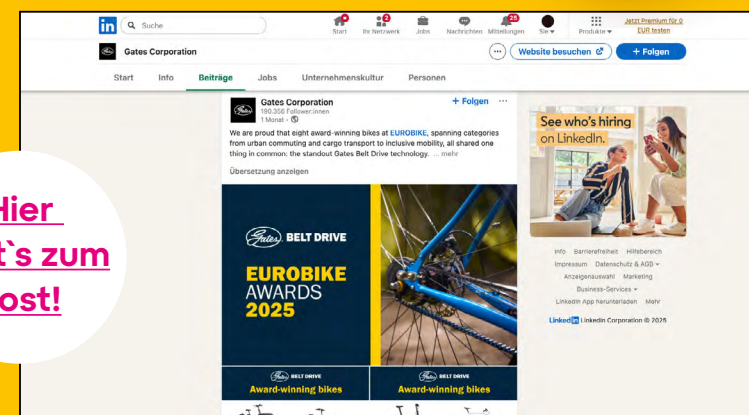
in Suche

Start Ihr Netzwerk Jobs Nachrichten Mitteilungen Sie Produkte Jetzt Premium für 0 EUR testen

Gates Corporation

Website besuchen + Folgen

Start Info Beiträge Jobs Unternehmenskultur Personen

hier
t`s zum
ost!

Gates Corporation
190.356 Follower:innen
1 Monat •

+ Folgen ···

We are proud that eight award-winning bikes at EUROBIKE, spanning categories from urban commuting and cargo transport to inclusive mobility, all shared one thing in common: the standout Gates Belt Drive technology. ... mehr

Übersetzung anzeigen

Gates BELT DRIVE

EUROBIKE AWARDS 2025

Gates BELT DRIVE
Award-winning bikes

Gates BELT DRIVE
Award-winning bikes

See who's hiring on LinkedIn.

Info Barrierefreiheit Hilfebereich
Impressum Datenschutz & AGB
Anzeigenauswahl Marketing
Business-Services
LinkedIn App herunterladen Mehr

LinkedIn LinkedIn Corporation © 2025